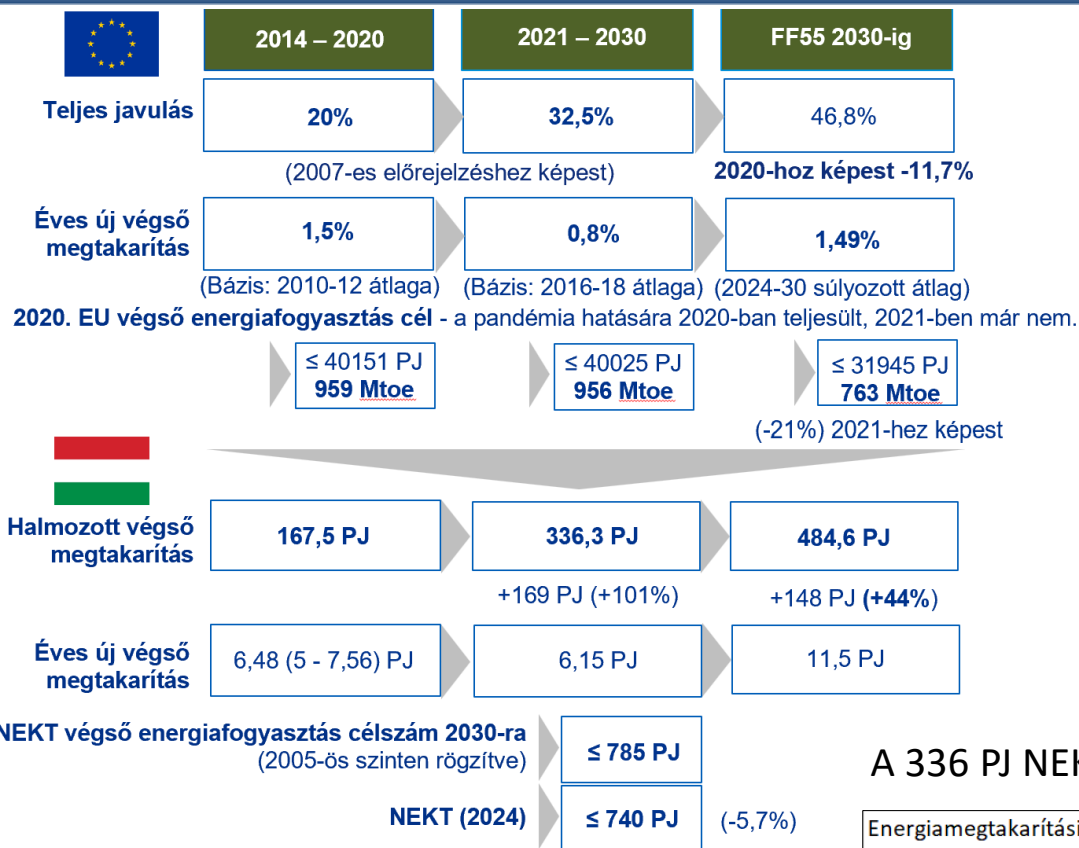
2014 – 2020

2021 – 2030

FF55 2030-ig

Teljes javulás

20%

32,5%

46,8%

(2007-es előrejelzéshez képest)

2020-hoz képest -11,7%

Éves új végső megtakarítás

1,5%

0,8%

1,49%

(Bázis: 2010-12 átlaga)

(Bázis: 2016-18 átlaga)

(2024-30 súlyozott átlag)

2020. EU végső energiafogyasztás cél - a pandémia hatására 2020-ban teljesült, 2021-ben már nem.

≤ 40151 PJ
959 Mtoe

≤ 40025 PJ
956 Mtoe

≤ 31945 PJ
763 Mtoe

(-21%) 2021-hez képest

Halmozott végső megtakarítás

167,5 PJ

336,3 PJ

484,6 PJ

+169 PJ (+101%)

+148 PJ (+44%)

Éves új végső megtakarítás

6,48 (5 - 7,56) PJ

6,15 PJ

11,5 PJ

NEKT végső energiafogyasztás célszám 2030-ra
(2005-ös szinten rögzítve)

≤ 785 PJ

A 336 PJ NEK

NEKT (2024)

≤ 740 PJ

(-5,7%)

Energiamegtakarítási